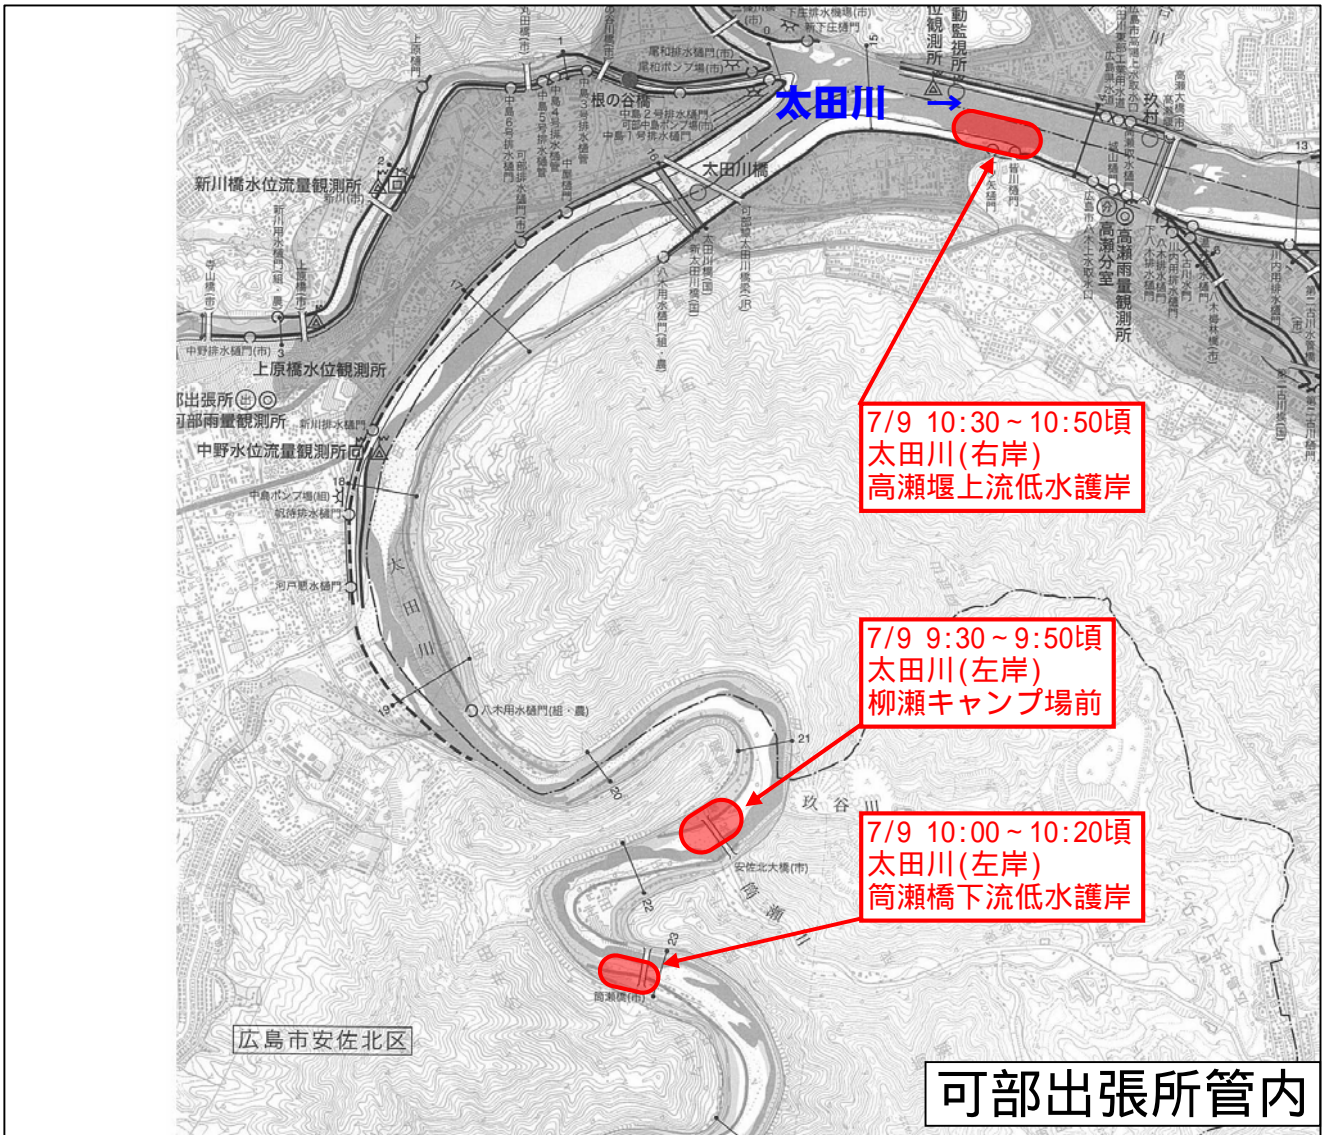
太田川

7/9 10:30～10:50頃
太田川(右岸)
高瀬堰上流低水護岸

7/9 9:30～9:50頃
太田川(左岸)
柳瀬キャンプ場前

7/9 10:00～10:20頃
太田川(左岸)
筒瀬橋下流低水護岸

根の谷橋
太田川橋
新川橋水位流量観測所
上原橋水位観測所
可部出張所
可部雨量観測所
中野水位流量観測所
高瀬分室
高瀬雨量観測所
玖村
太田川
玖谷川
筒瀬川
安佐北大橋(市)
筒瀬橋(市)
八木用水樋門(組・農)
中島ポンプ場(組)
新川排水樋門
中野排水樋門(市)
上原樋門
寺山橋(市)
上原橋(市)
新川用水樋門(組・農)
尾和排水樋門(市)
尾和ポンプ場(市)
中島2号排水樋門
中島1号排水樋門
新太田川橋(国)
可部線太田川橋梁(JR)
矢口樋門

広島市安佐北区

可部出張所管内